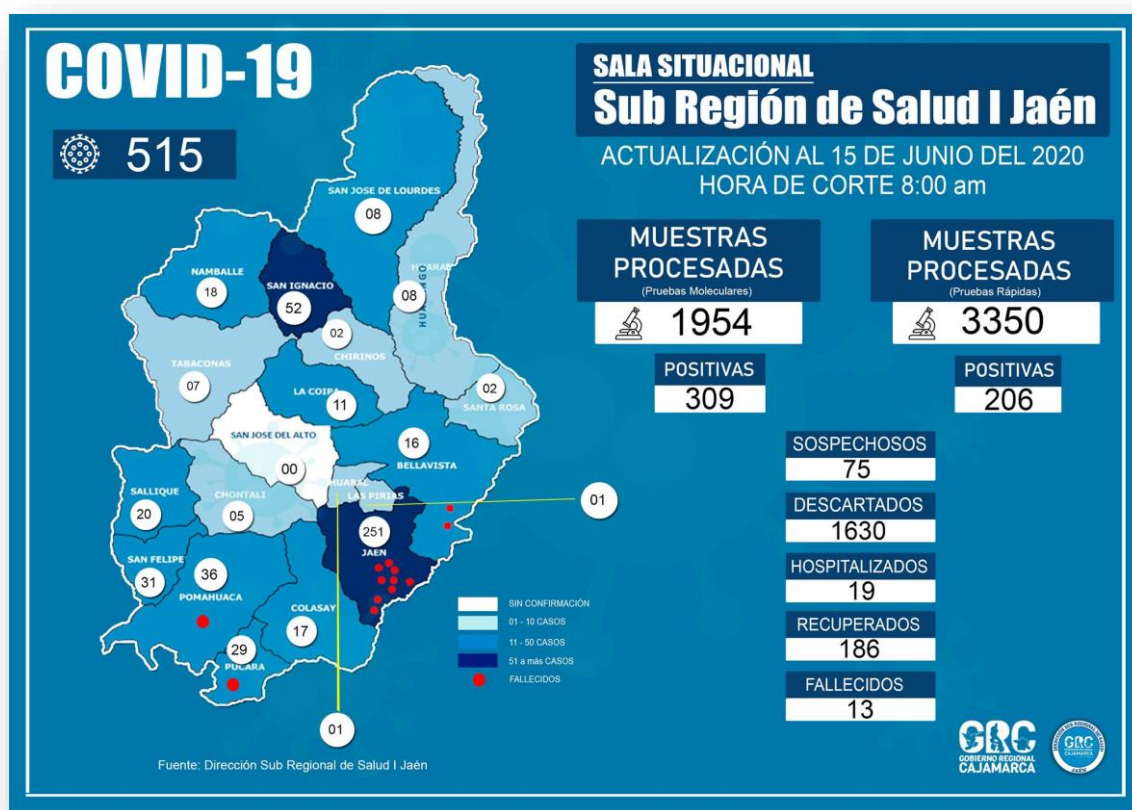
COVID-19

515

SALA SITUACIONAL
Sub Región de Salud I Jaén

ACTUALIZACIÓN AL 15 DE JUNIO DEL 2020
HORA DE CORTE 8:00 am

SAN JOSE DE LOURDES
08

NAMBALLE
18

SAN IGNACIO
52

HUARANGO
08

02
CHIRINOS

TABACONAS
07

LA COIPA
11

02
SANTA ROSA

SAN JOSE DEL ALTO
00

16
BELLAVISTA

HUABAL
LAS PIRIAS

01

SALLIQUE
20

CHONTALI
05

251
JAEN

SAN FELIPE
31

36
POMAHUACA

COLASAY
17

29
PUCARA

01

SIN CONFIRMACIÓN
01 - 10 CASOS
11 - 50 CASOS
51 a más CASOS
FALLECIDOS

MUESTRAS PROCESADAS
(Pruebas Moleculares)
1954

POSITIVAS
309

MUESTRAS PROCESADAS
(Pruebas Rápidas)
3350

POSITIVAS
206

SOSPECHOSOS
75

DESCARTADOS
1630

HOSPITALIZADOS
19

RECUPERADOS
186

FALLECIDOS
13

GRC
GOBIERNO REGIONAL
CAJAMARCA

Fuente: Dirección Sub Regional de Salud I Jaén